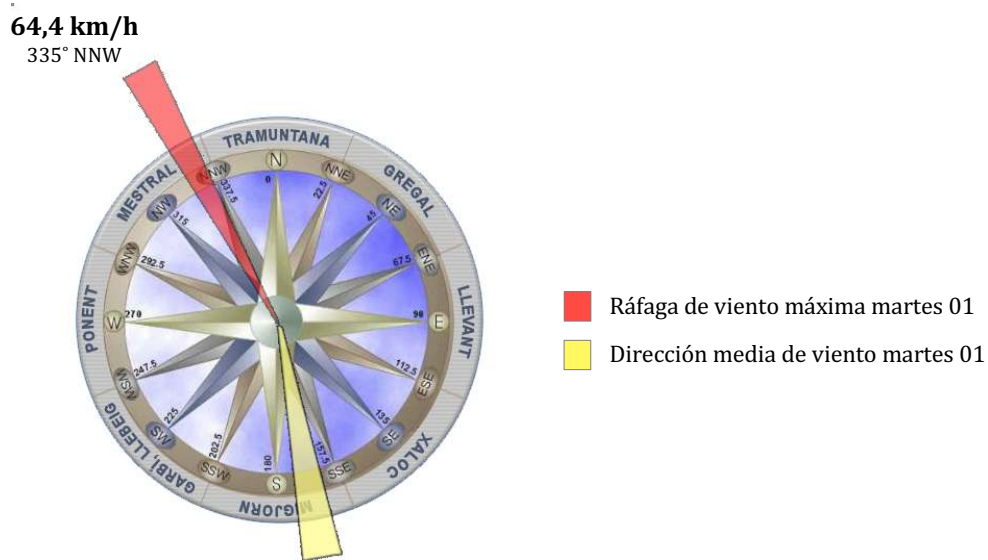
64,4 km/h
335° NNW

TRAMUNTANA
GREGAL
LLEVANT
XALOC
MIGJORN
GARBI, LLEBEIG
PONENT
MESTRAL

N
NNE
NE
ENE
E
ESE
SE
SSE
S
SSW
SW
WSW
W
WNW
NW
NNW

0
22.5
45
67.5
90
112.5
135
157.5
180
202.5
225
247.5
270
292.5
315
337.5

Ráfaga de viento máxima martes 01
Dirección media de viento martes 01